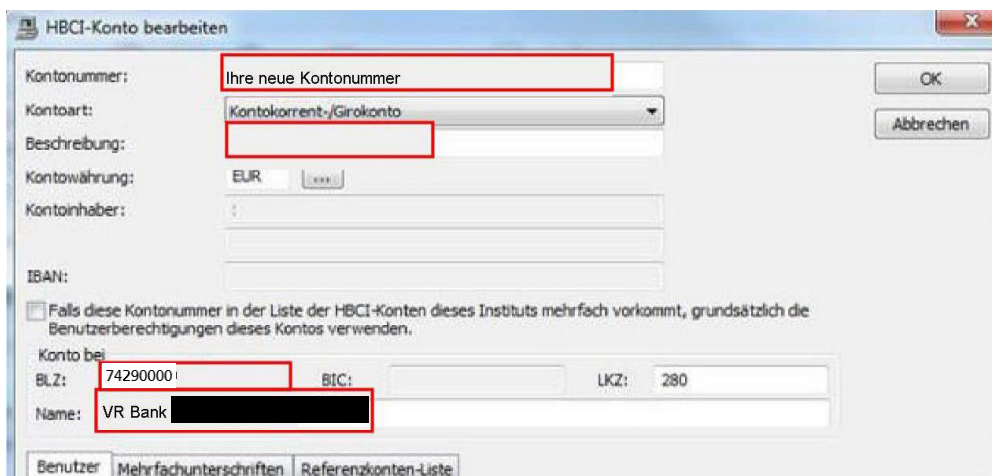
HBCI-Konto bearbeiten

Kontonummer: Ihre neue Kontonummer

Kontoart: Kontokorrent-/Girokonto

Beschreibung:

Kontowährung: EUR ...

Kontoinhaber: :

IBAN:

Falls diese Kontonummer in der Liste der HBCI-Konten dieses Instituts mehrfach vorkommt, grundsätzlich die Benutzerberechtigungen dieses Kontos verwenden.

Konto bei

BLZ: 74290000

BIC:

LKZ: 280

Name: VR Bank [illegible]

OK

Abbrechen

Benutzer | Mehrfachunterschriften | Referenzkonten-Liste